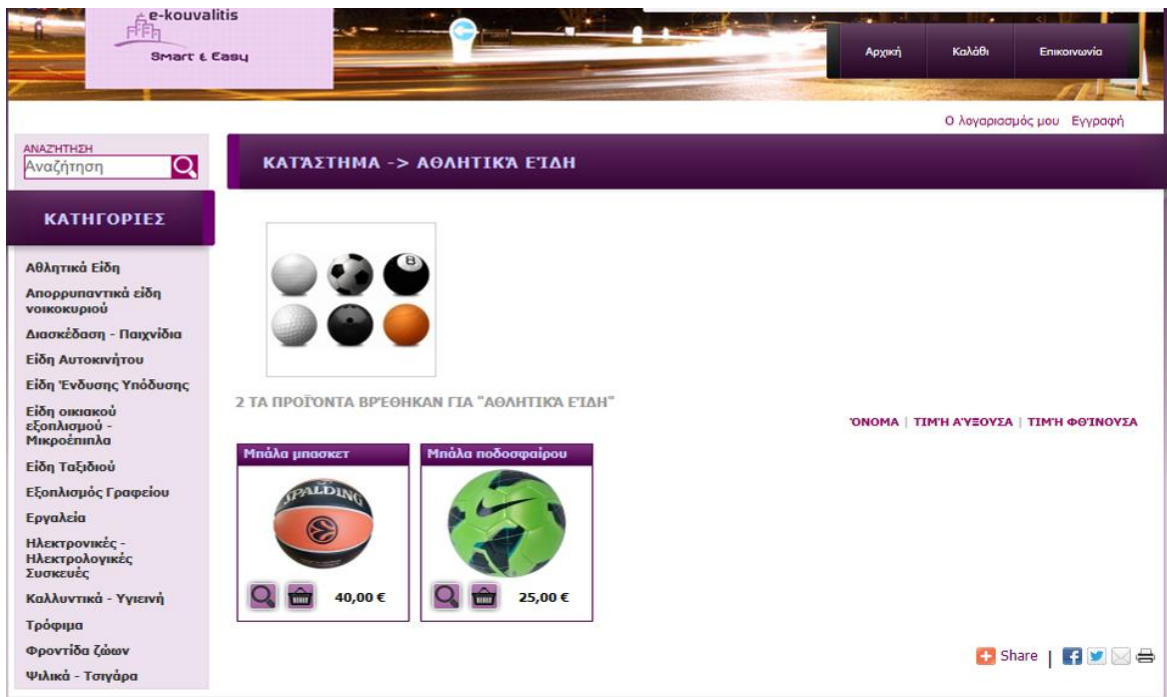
e-kouvalitis
Smart & Easy

Αρχική Καλάθι Επικοινωνία

Ο λογαριασμός μου Εγγραφή

ΑΝΑΖΗΤΗΣΗ
Αναζήτηση

ΚΑΤΗΓΟΡΙΕΣ

Αθλητικά Είδη
Απορρυπαντικά είδη νοικοκυριού
Διασκέδαση - Παιχνίδια
Είδη Αυτοκινήτου
Είδη Ένδυσης Υπόδυσης
Είδη οικιακού εξοπλισμού - Μικροέπιπλα
Είδη Ταξιδιού
Εξοπλισμός Γραφείου
Εργαλεία
Ηλεκτρονικές - Ηλεκτρολογικές Συσκευές
Καλλυντικά - Υγιεινή
Τρόφιμα
Φροντίδα ζώων
Ψιλικά - Τσιγάρα

ΚΑΤΆΣΤΗΜΑ -> ΑΘΛΗΤΙΚΆ ΕΊΔΗ

2 ΤΑ ΠΡΟΪΌΝΤΑ ΒΡΈΘΗΚΑΝ ΓΙΑ "ΑΘΛΗΤΙΚΆ ΕΊΔΗ"

ΌΝΟΜΑ | ΤΙΜΉ ΑΎΞΟΥΣΑ | ΤΙΜΉ ΦΘΊΝΟΥΣΑ

Μπάλα μπασκετ
SPALDING
40,00 €

Μπάλα ποδοσφαίρου
25,00 €

Share